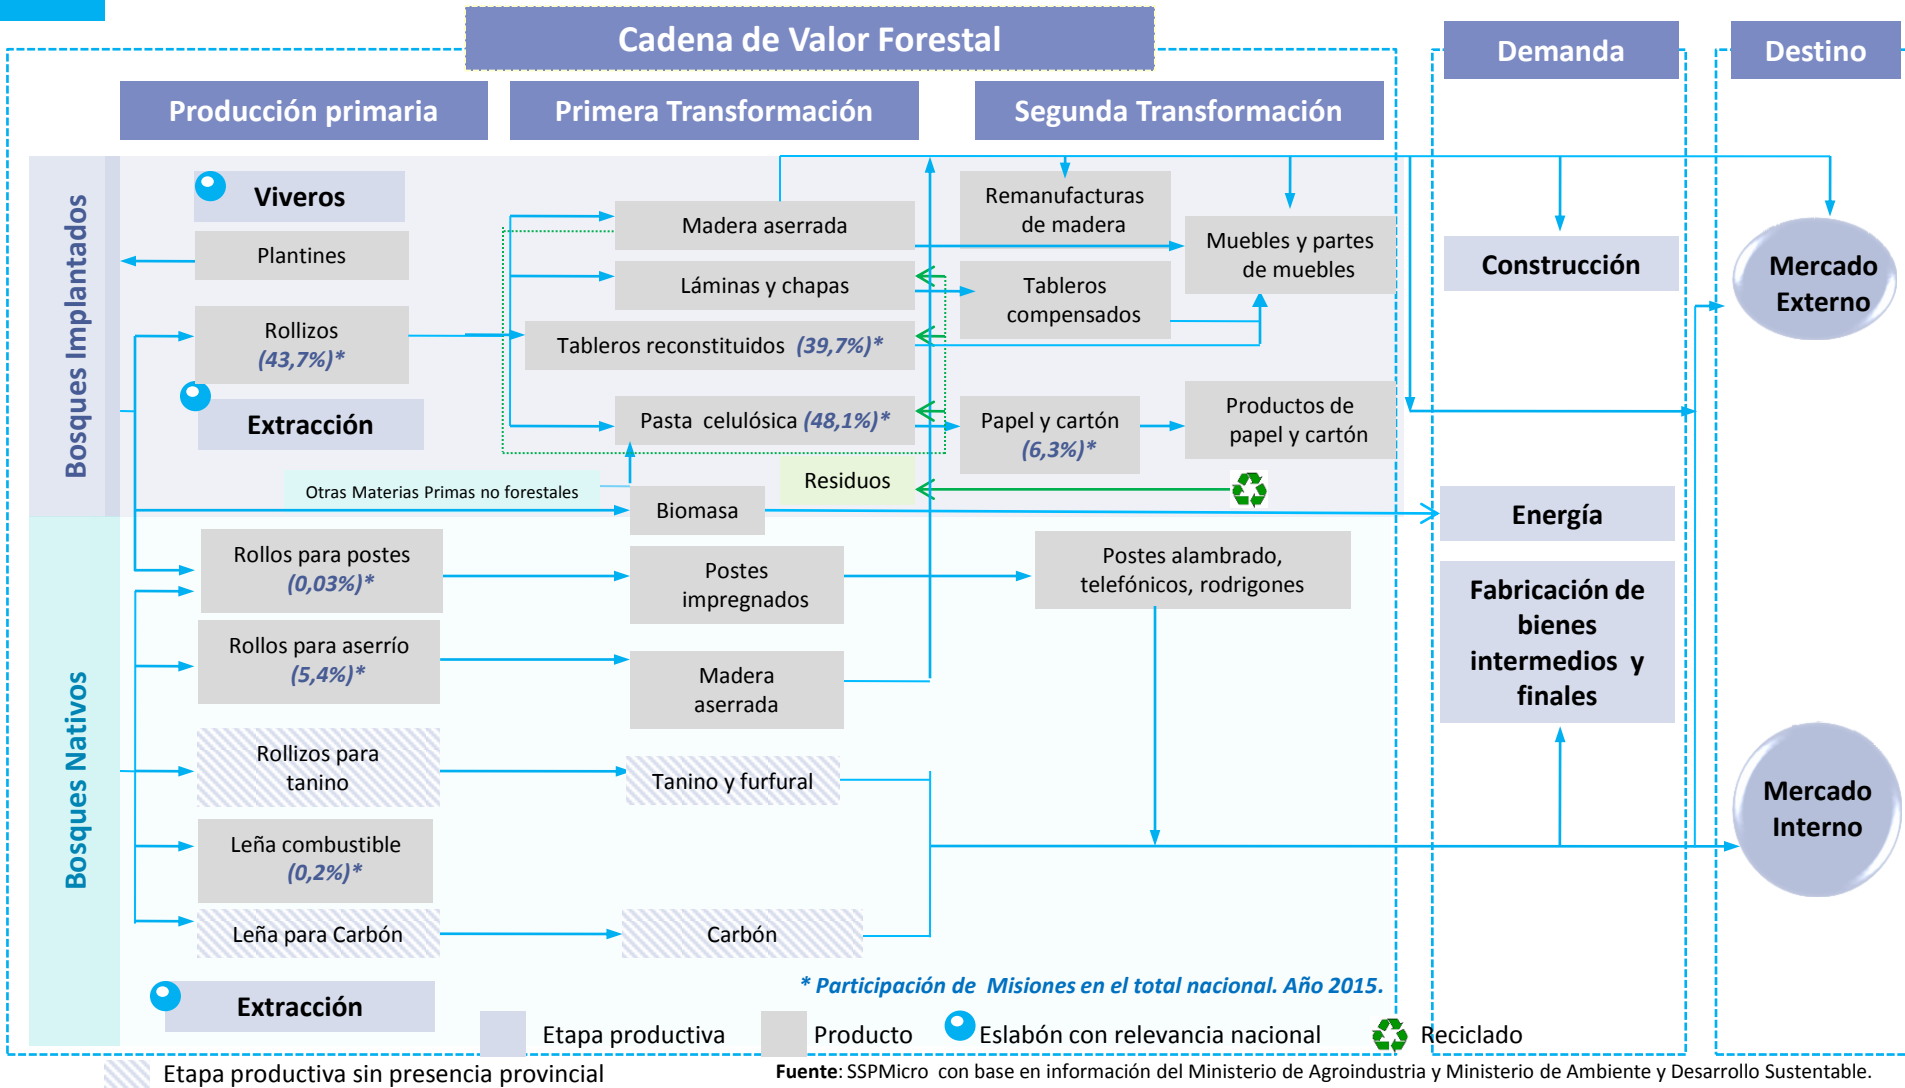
Cadena de Valor Forestal

Demanda

Destino

Producción primaria

Primera Transformación

Segunda Transformación

Bosques Implantados

Viveros

Plantines

Rollizos
(43,7%)*

Extracción

Madera aserrada

Láminas y chapas

Tableros reconstituidos (39,7%)*

Pasta celulósica (48,1%)*

Remanufacturas de madera

Tableros compensados

Muebles y partes de muebles

Papel y cartón
(6,3%)*

Productos de papel y cartón

Residuos

Otras Materias Primas no forestales

Biomasa

Construcción

Mercado Externo

Energía

Bosques Nativos

Rollos para postes
(0,03%)*

Postes impregnados

Postes alambrado, telefónicos, rodrigones

Rollos para aserrío
(5,4%)*

Madera aserrada

Fabricación de bienes intermedios y finales

Rollizos para tanino

Tanino y furfural

Leña combustible
(0,2%)*

Mercado Interno

Leña para Carbón

Carbón

Extracción

* Participación de Misiones en el total nacional. Año 2015.

Etapa productiva

Producto

Eslabón con relevancia nacional

Reciclado

Etapa productiva sin presencia provincial

Fuente: SSPMicro con base en información del Ministerio de Agroindustria y Ministerio de Ambiente y Desarrollo Sustentable.